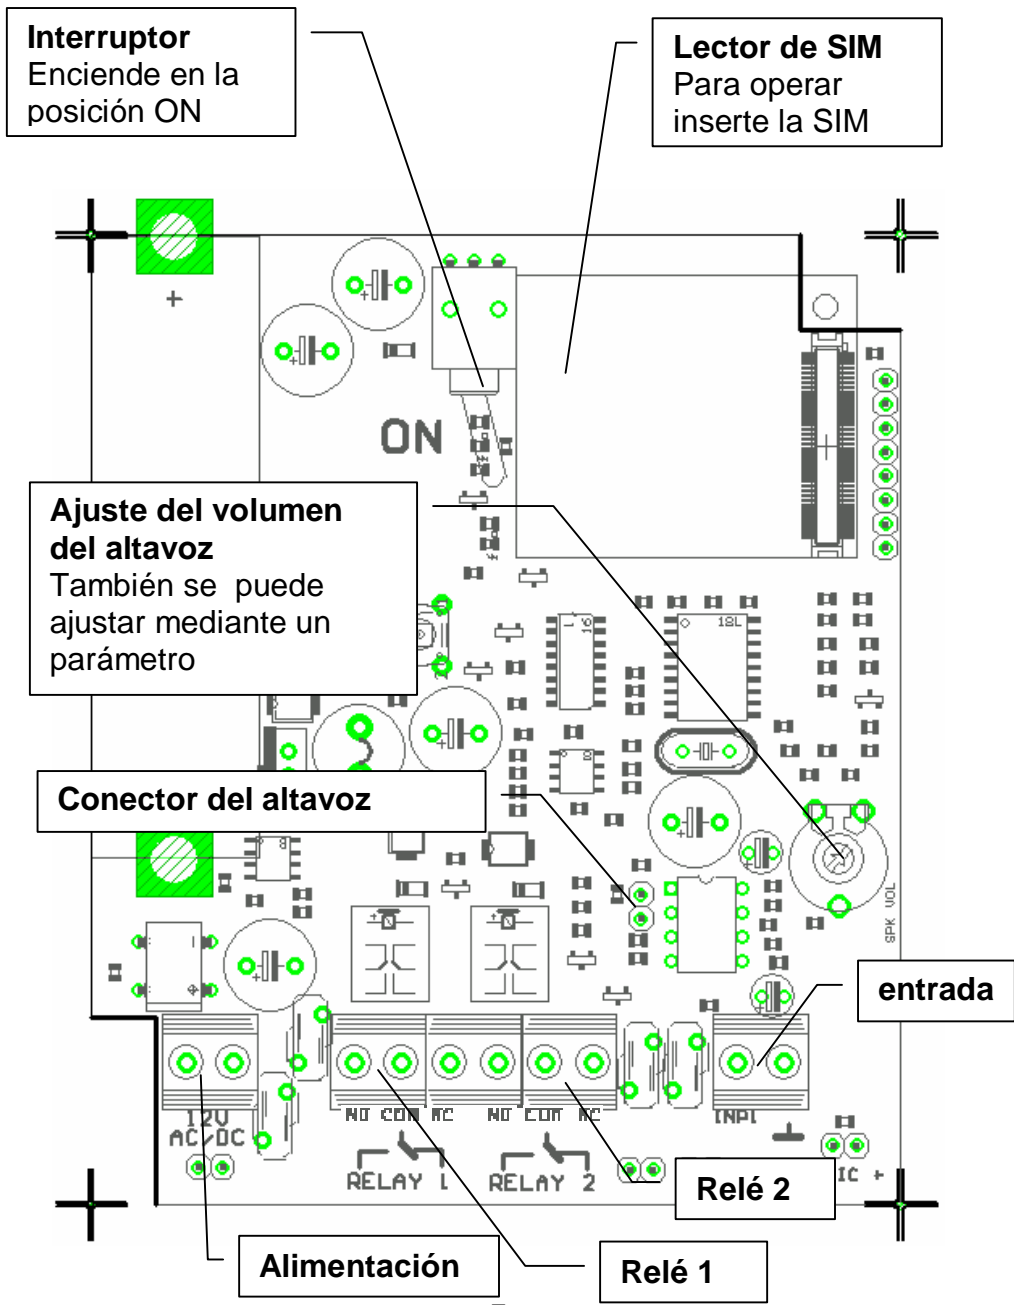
**Interruptor**
Enciende en la posición ON

**Lector de SIM**
Para operar inserte la SIM

+

ON

**Ajuste del volumen del altavoz**
También se puede ajustar mediante un parámetro

16

18L

**Conector del altavoz**

SPK VOL

**entrada**

12V AC/DC

NO COM NC NO COM NC

INP1

RELAY 1 RELAY 2

IC +

**Relé 2**

**Alimentación**

**Relé 1**